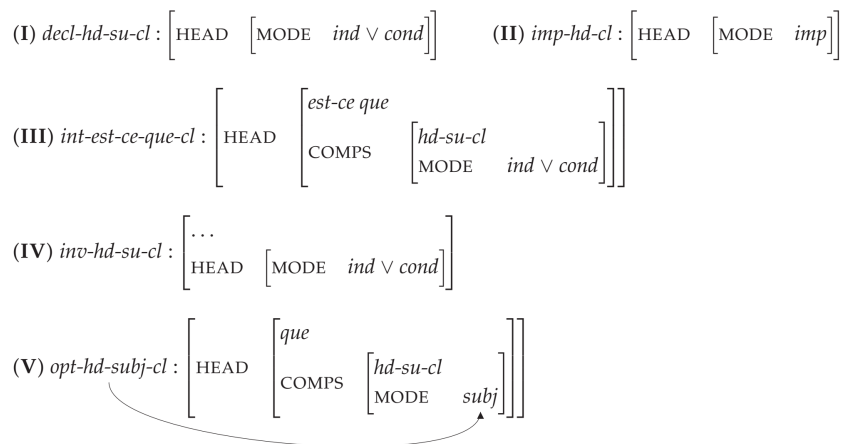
(**I**) *decl-hd-su-cl* : $\begin{bmatrix} \text{HEAD} & \begin{bmatrix} \text{MODE} & \textit{ind} \vee \textit{cond} \end{bmatrix} \end{bmatrix}$ (**II**) *imp-hd-cl* : $\begin{bmatrix} \text{HEAD} & \begin{bmatrix} \text{MODE} & \textit{imp} \end{bmatrix} \end{bmatrix}$

(**III**) *int-est-ce-que-cl* : $\begin{bmatrix} \text{HEAD} & \begin{bmatrix} \textit{est-ce que} & \\ \text{COMPS} & \begin{bmatrix} \textit{hd-su-cl} & \\ \text{MODE} & \textit{ind} \vee \textit{cond} \end{bmatrix} \end{bmatrix} \end{bmatrix}$

(**IV**) *inv-hd-su-cl* : $\begin{bmatrix} \ldots & \\ \text{HEAD} & \begin{bmatrix} \text{MODE} & \textit{ind} \vee \textit{cond} \end{bmatrix} \end{bmatrix}$

(**V**) *opt-hd-subj-cl* : $\begin{bmatrix} \text{HEAD} & \begin{bmatrix} \textit{que} & \\ \text{COMPS} & \begin{bmatrix} \textit{hd-su-cl} & \\ \text{MODE} & \textit{subj} \end{bmatrix} \end{bmatrix} \end{bmatrix}$